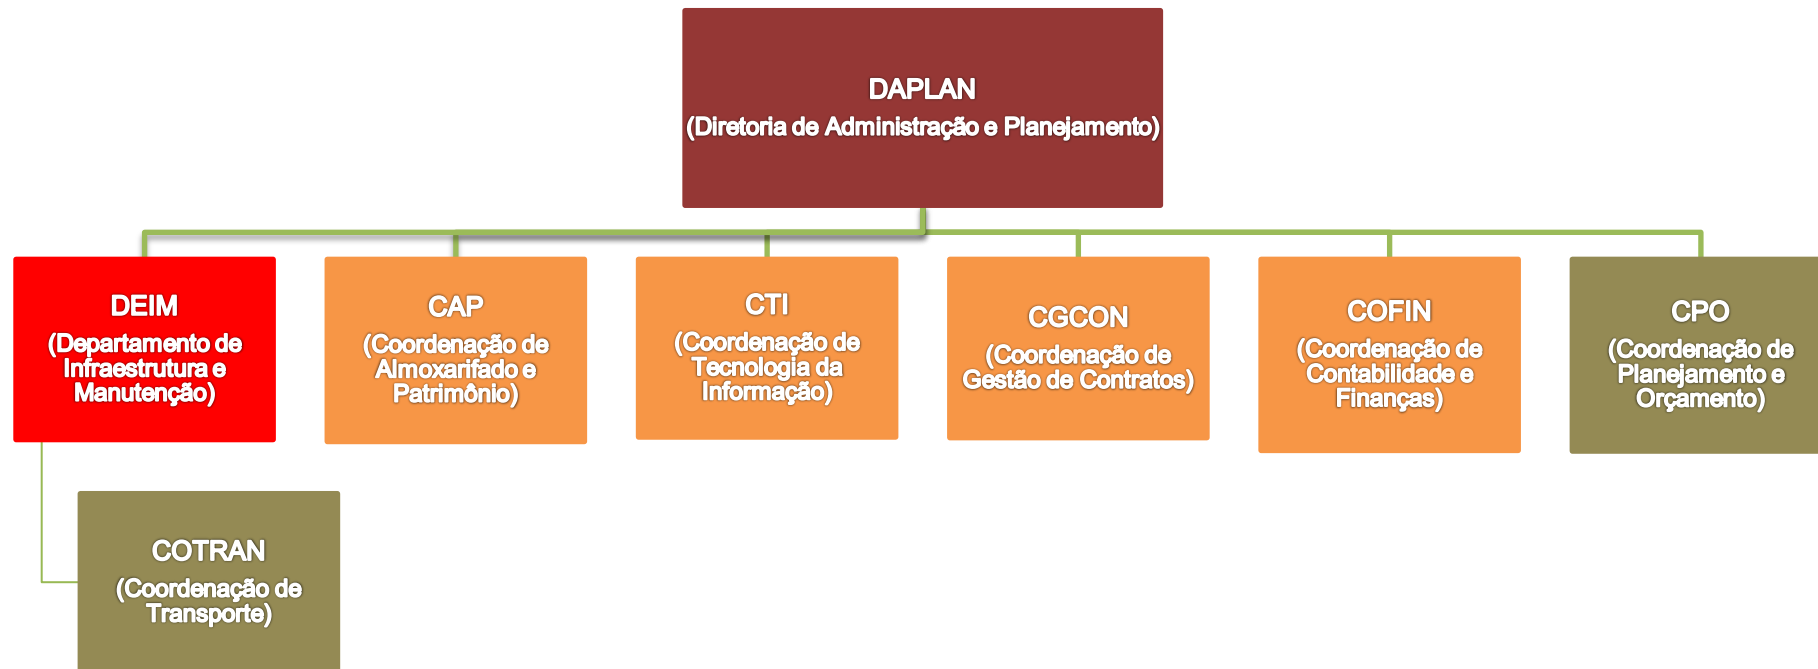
DAPLAN
(Diretoria de Administração e Planejamento)

DEIM
(Departamento de Infraestrutura e Manutenção)

CAP
(Coordenação de Almoxarifado e Patrimônio)

CTI
(Coordenação de Tecnologia da Informação)

CGCON
(Coordenação de Gestão de Contratos)

COFIN
(Coordenação de Contabilidade e Finanças)

CPO
(Coordenação de Planejamento e Orçamento)

COTRAN
(Coordenação de Transporte)